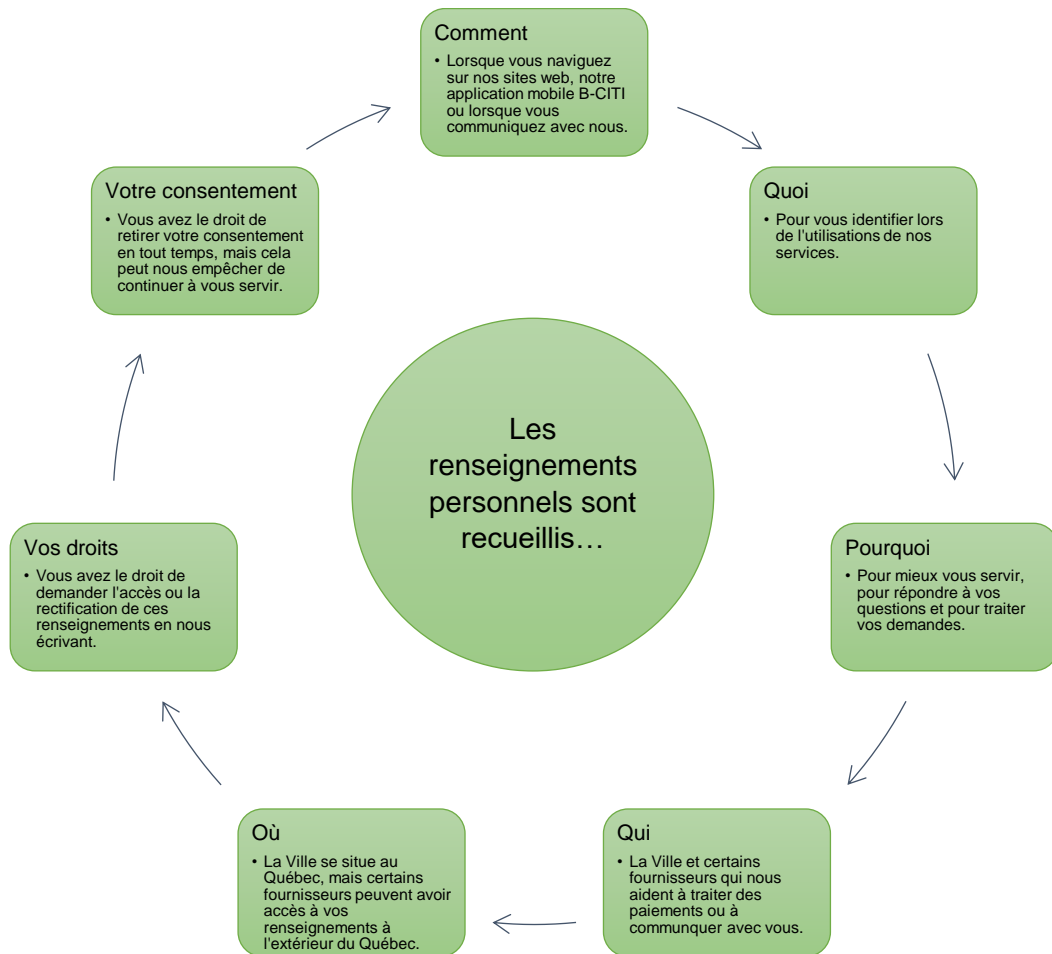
Les renseignements personnels sont recueillis…

Comment
• Lorsque vous naviguez sur nos sites web, notre application mobile B-CITI ou lorsque vous communiquez avec nous.

Quoi
• Pour vous identifier lors de l'utilisations de nos services.

Pourquoi
• Pour mieux vous servir, pour répondre à vos questions et pour traiter vos demandes.

Qui
• La Ville et certains fournisseurs qui nous aident à traiter des paiements ou à communquer avec vous.

Où
• La Ville se situe au Québec, mais certains fournisseurs peuvent avoir accès à vos renseignements à l'extérieur du Québec.

Vos droits
• Vous avez le droit de demander l'accès ou la rectification de ces renseignements en nous écrivant.

Votre consentement
• Vous avez le droit de retirer votre consentement en tout temps, mais cela peut nous empêcher de continuer à vous servir.